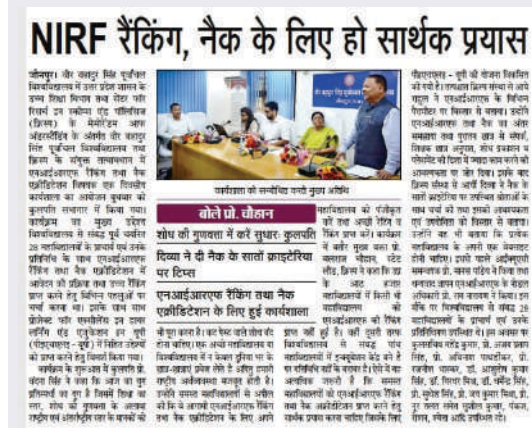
NIRF रैंकिंग, नैक के लिए हो सार्थक प्रयास

जौनपुर। वीर बहादुर सिंह पूर्वांचल विश्वविद्यालय में उत्तर प्रदेश शासन के उच्च शिक्षा विभाग तथा स्टेट रिसोर्स सेंटर (एक्सीलेंस इन टीचिंग) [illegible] के अंतर्गत वीर बहादुर सिंह पूर्वांचल विश्वविद्यालय तथा क्रियान्वयन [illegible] एनआईआरएफ रैंकिंग तथा नैक एक्रीडिटेशन विषयक एक दिवसीय कार्यशाला का आयोजन बुधवार को कुलपति सभागार में किया गया। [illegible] राज्य विश्वविद्यालय से संबद्ध पूर्व पंजीकृत 28 महाविद्यालयों के प्राचार्य एवं उनके प्रतिनिधि के साथ एनआईआरएफ रैंकिंग तथा नैक एक्रीडिटेशन में आवेदन की प्रक्रिया तथा उच्च रैंकिंग प्राप्त करने हेतु विभिन्न पहलुओं पर चर्चा की गई। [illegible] विशेषज्ञों को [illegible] प्रदान किया गया। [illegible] के नियंत्रक इन सभी को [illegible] किया गया।

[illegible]

कार्यशाला को संबोधित करते मुख्य अतिथि

बोले प्रो. चौहान

शोध की गुणवत्ता में करें सुधारः कुलपति

दिव्या ने दी नैक के सातों क्राइटेरिया पर टिप्स

एनआईआरएफ रैंकिंग तथा नैक एक्रीडिटेशन के लिए हुई कार्यशाला

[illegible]

महाविद्यालय की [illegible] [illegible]

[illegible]